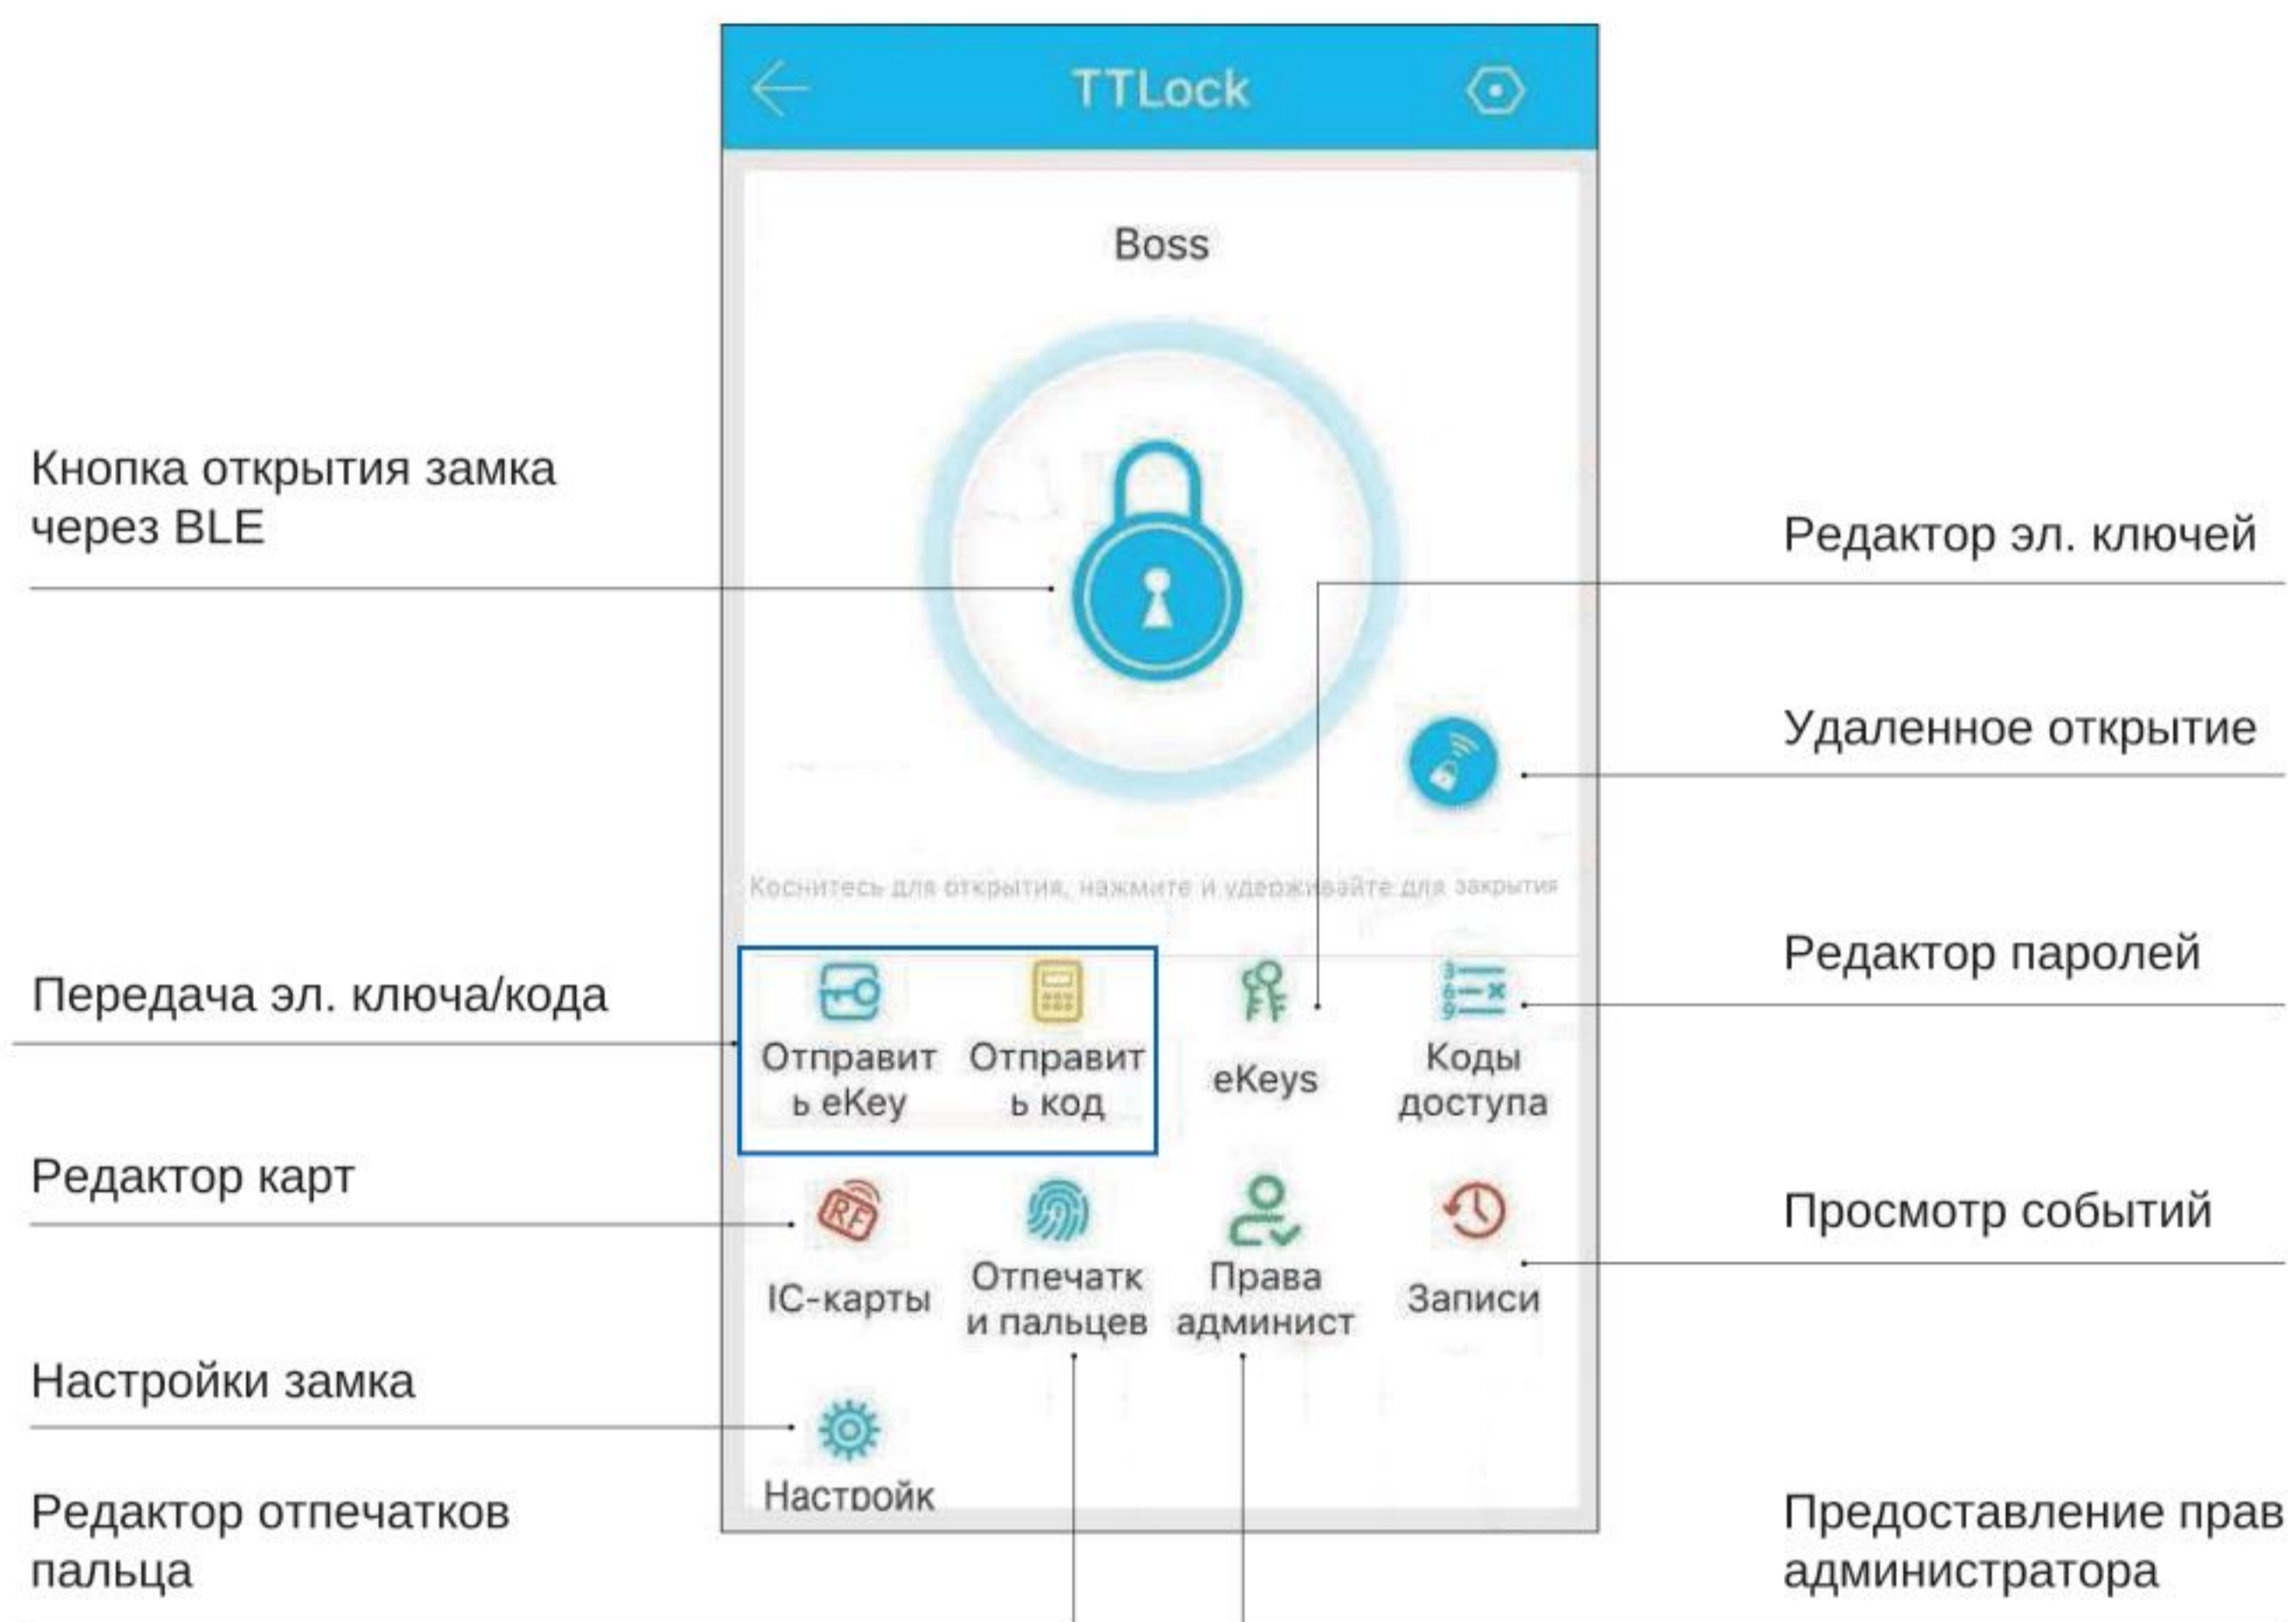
TTLock

Boss

Кнопка открытия замка через BLE

Редактор эл. ключей

Удаленное открытие

Коснитесь для открытия, нажмите и удерживайте для закрытия

Передача эл. ключа/кода

Редактор паролей

Отправить eKey

Отправить код

eKeys

Коды доступа

Редактор карт

Просмотр событий

IC-карты

Отпечатки пальцев

Права админист

Записи

Настройки замка

Настройк

Редактор отпечатков пальца

Предоставление прав администратора